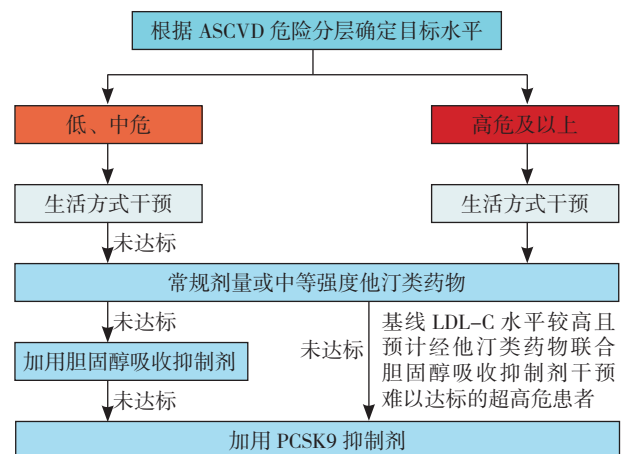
根据 ASCVD 危险分层确定目标水平

低、中危

高危及以上

生活方式干预

生活方式干预

未达标

常规剂量或中等强度他汀类药物

未达标

加用胆固醇吸收抑制剂

未达标

未达标

基线 LDL-C 水平较高且预计经他汀类药物联合胆固醇吸收抑制剂干预难以达标的超高危患者

加用 PCSK9 抑制剂